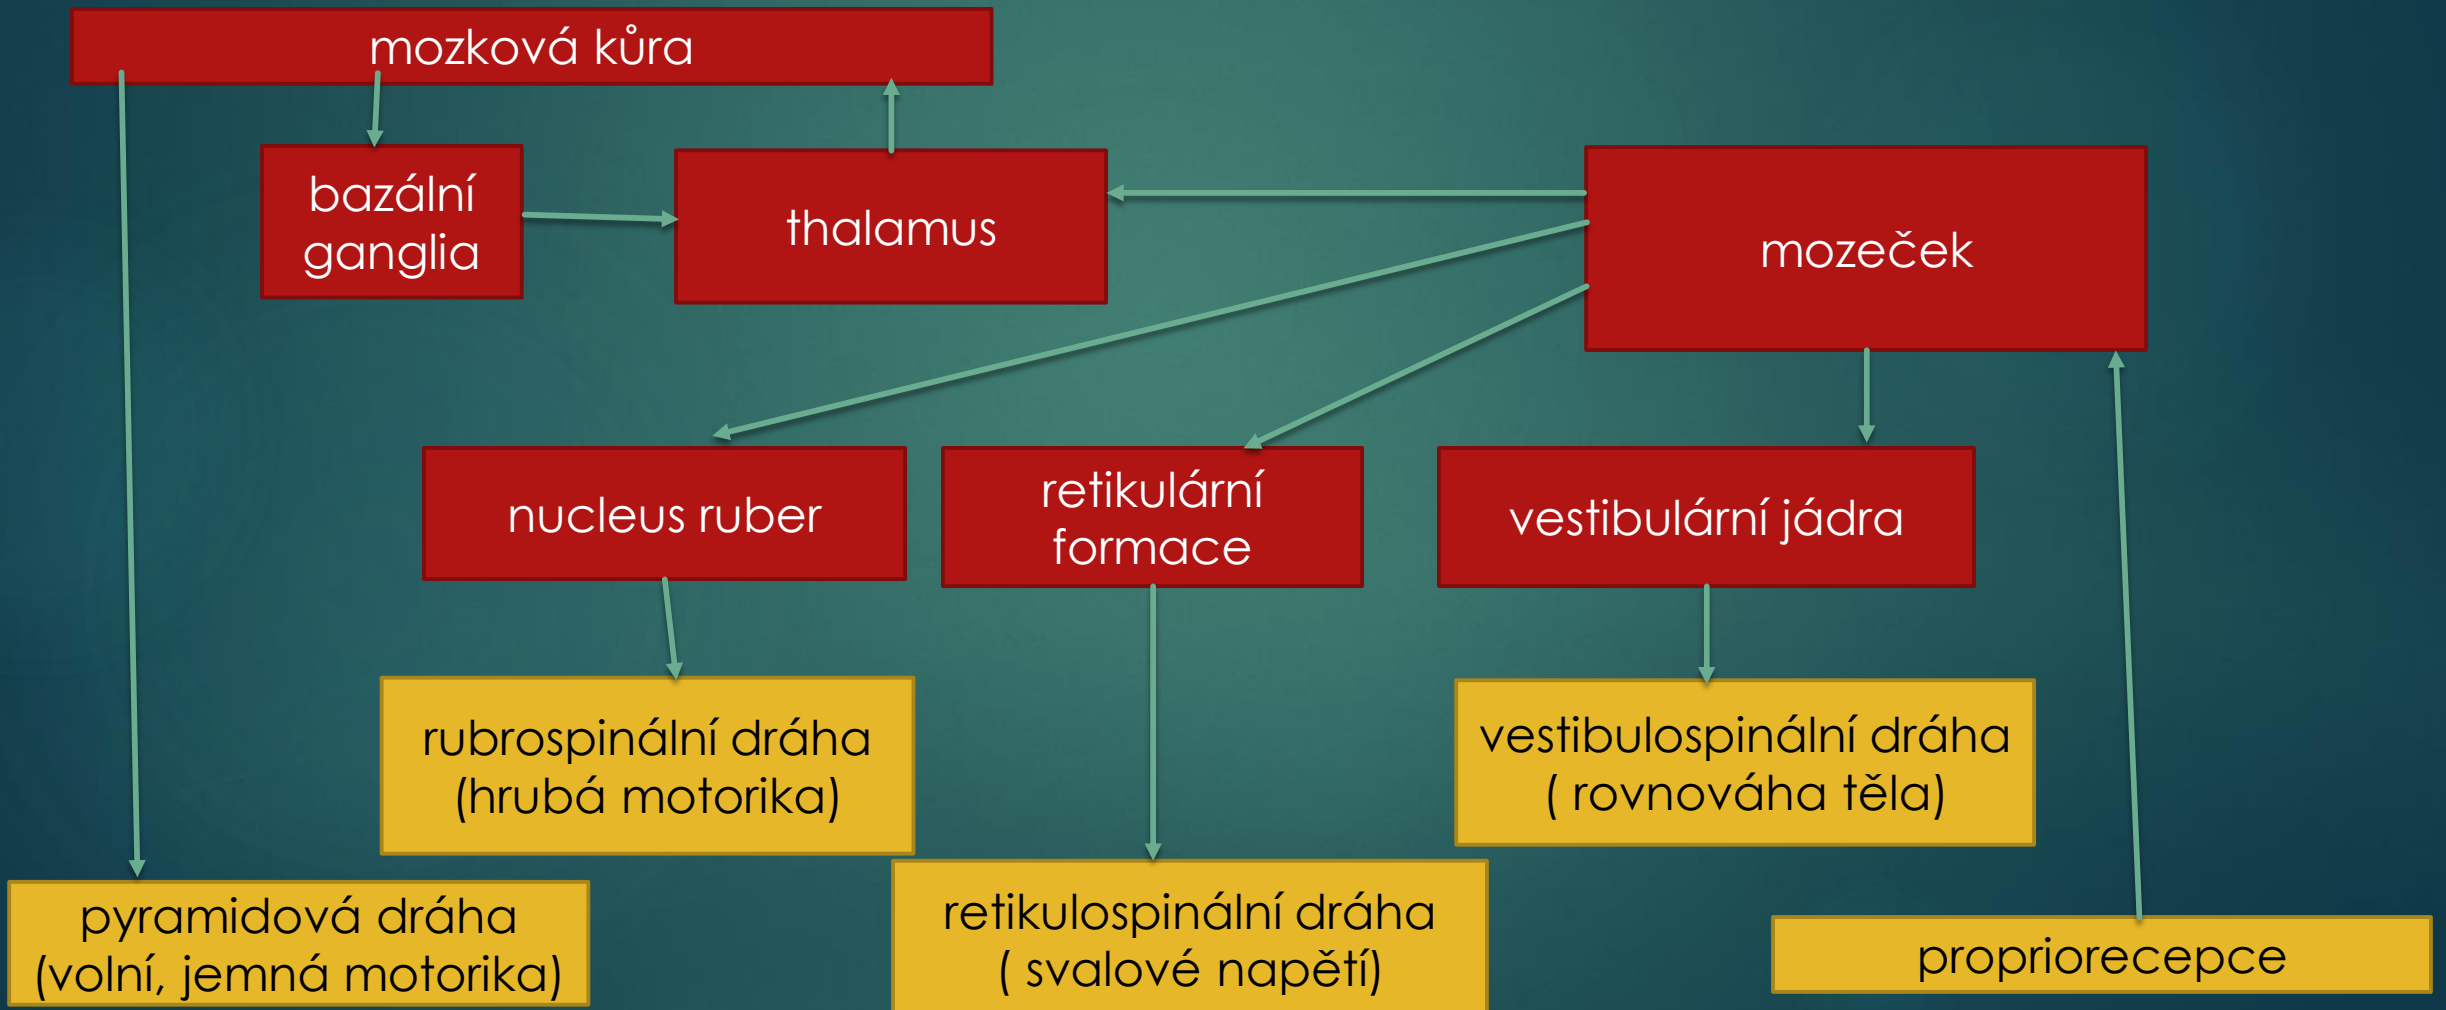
mozková kůra

bazální ganglia

thalamus

mozeček

nucleus ruber

retikulární formace

vestibulární jádra

rubrospinální dráha (hrubá motorika)

vestibulospinální dráha ( rovnováha těla)

pyramidová dráha (volní, jemná motorika)

retikulospinální dráha ( svalové napětí)

propriorecepce